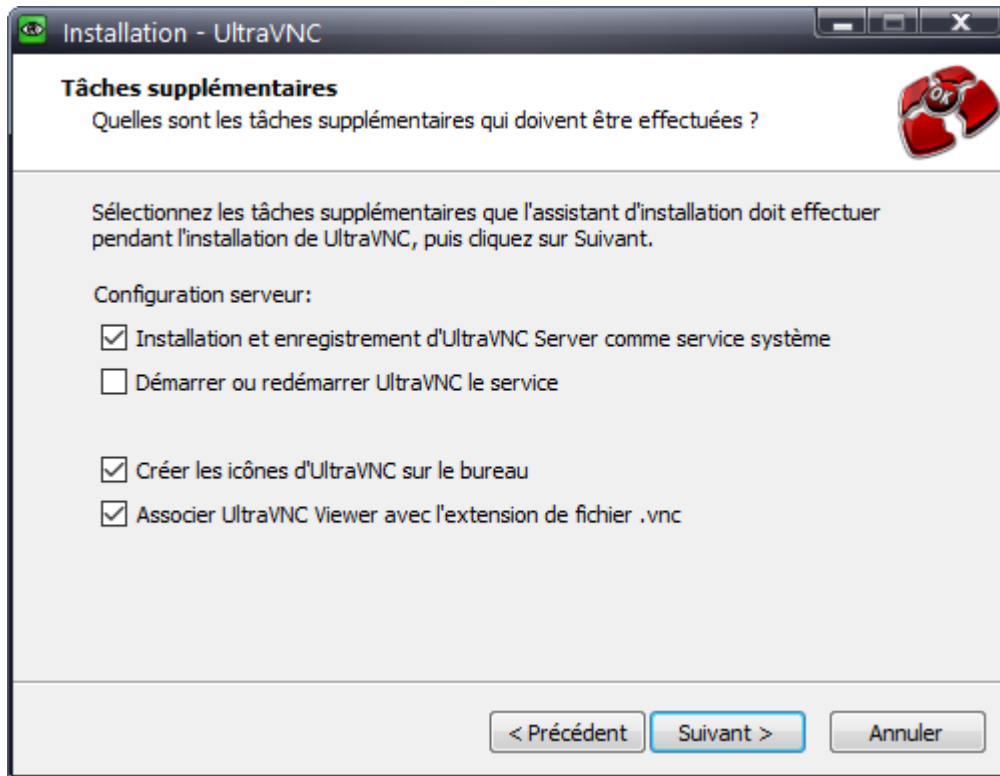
Installation - UltraVNC

Tâches supplémentaires
Quelles sont les tâches supplémentaires qui doivent être effectuées ?

OK

Sélectionnez les tâches supplémentaires que l'assistant d'installation doit effectuer pendant l'installation de UltraVNC, puis cliquez sur Suivant.

Configuration serveur:

☑ Installation et enregistrement d'UltraVNC Server comme service système
☐ Démarrer ou redémarrer UltraVNC le service

☑ Créer les icônes d'UltraVNC sur le bureau
☑ Associer UltraVNC Viewer avec l'extension de fichier .vnc

< Précédent | Suivant > | Annuler